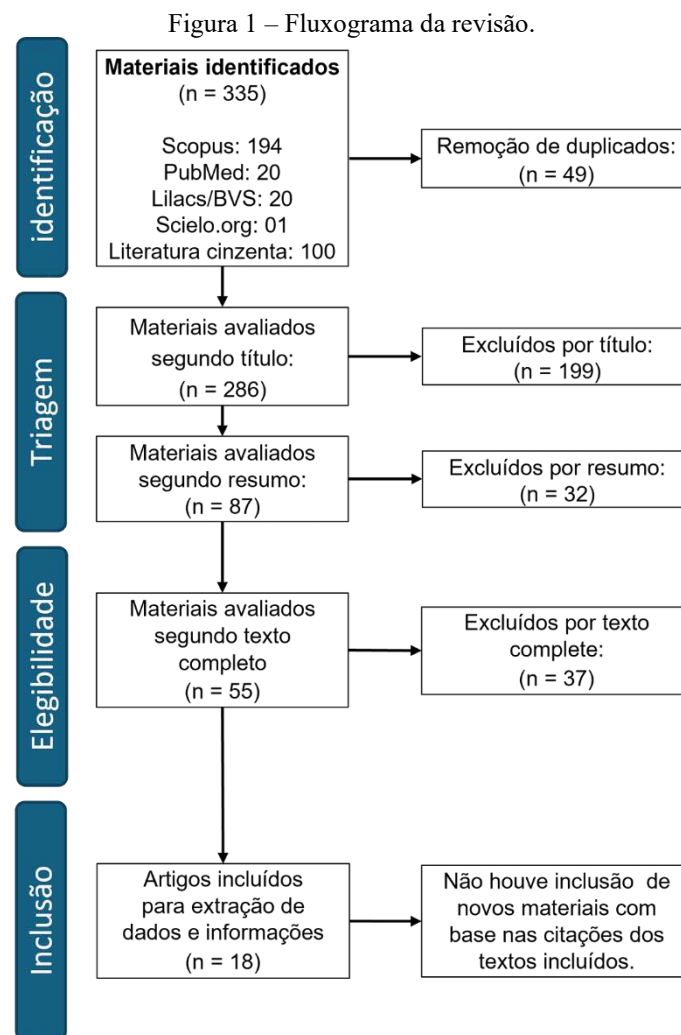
Figura 1 – Fluxograma da revisão.

identificação

**Materiais identificados**
(n = 335)

Scopus: 194
PubMed: 20
Lilacs/BVS: 20
Scielo.org: 01
Literatura cinzenta: 100

Remoção de duplicados:
(n = 49)

Triagem

Materiais avaliados segundo título:
(n = 286)

Excluídos por título:
(n = 199)

Materiais avaliados segundo resumo:
(n = 87)

Excluídos por resumo:
(n = 32)

Elegibilidade

Materiais avaliados segundo texto completo
(n = 55)

Excluídos por texto complete:
(n = 37)

Inclusão

Artigos incluídos para extração de dados e informações
(n = 18)

Não houve inclusão de novos materiais com base nas citações dos textos incluídos.